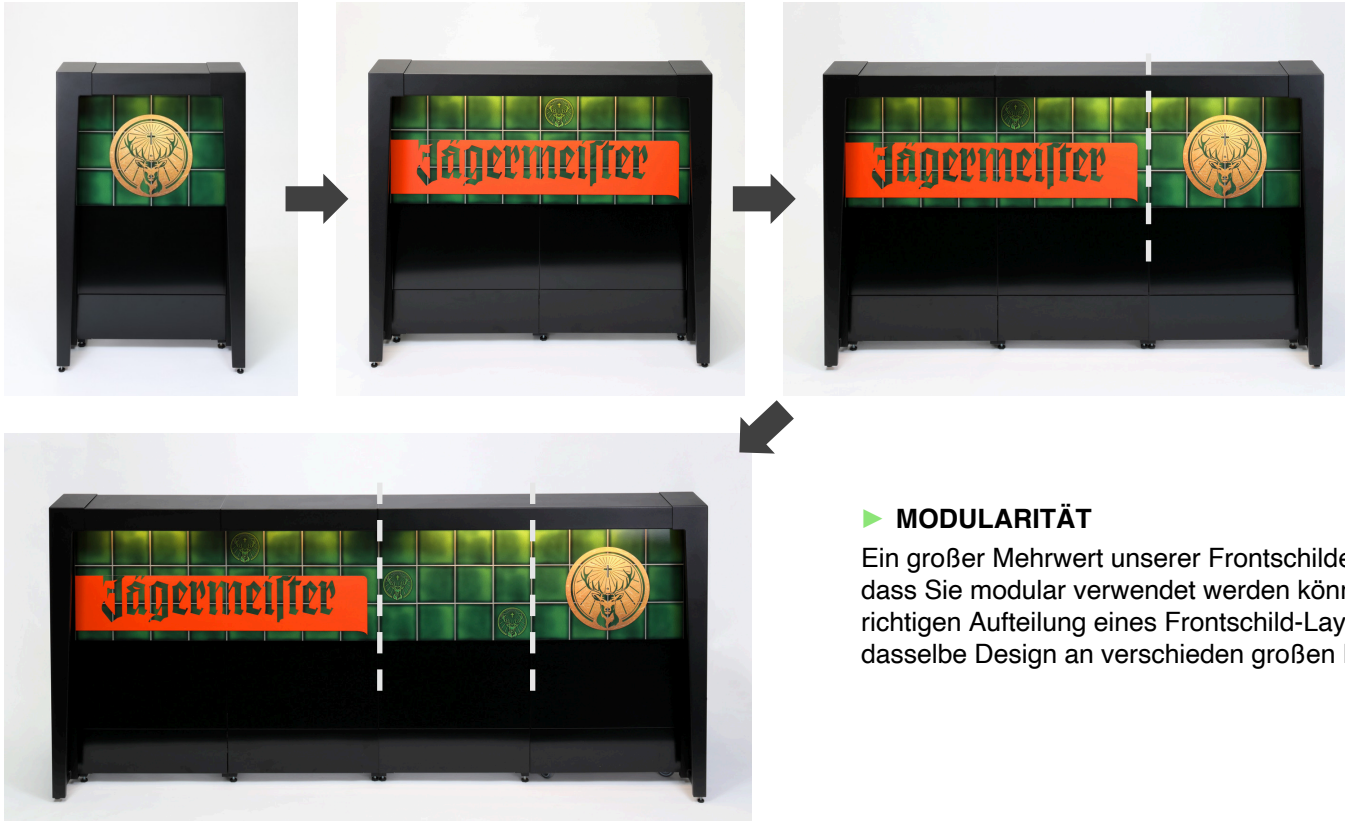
Jägermeister

Jägermeister

Jägermeister

► MODULARITÄT

Ein großer Mehrwert unserer Frontschilde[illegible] dass Sie modular verwendet werden könn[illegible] richtigen Aufteilung eines Frontschild-Lay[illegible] dasselbe Design an verschieden großen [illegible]